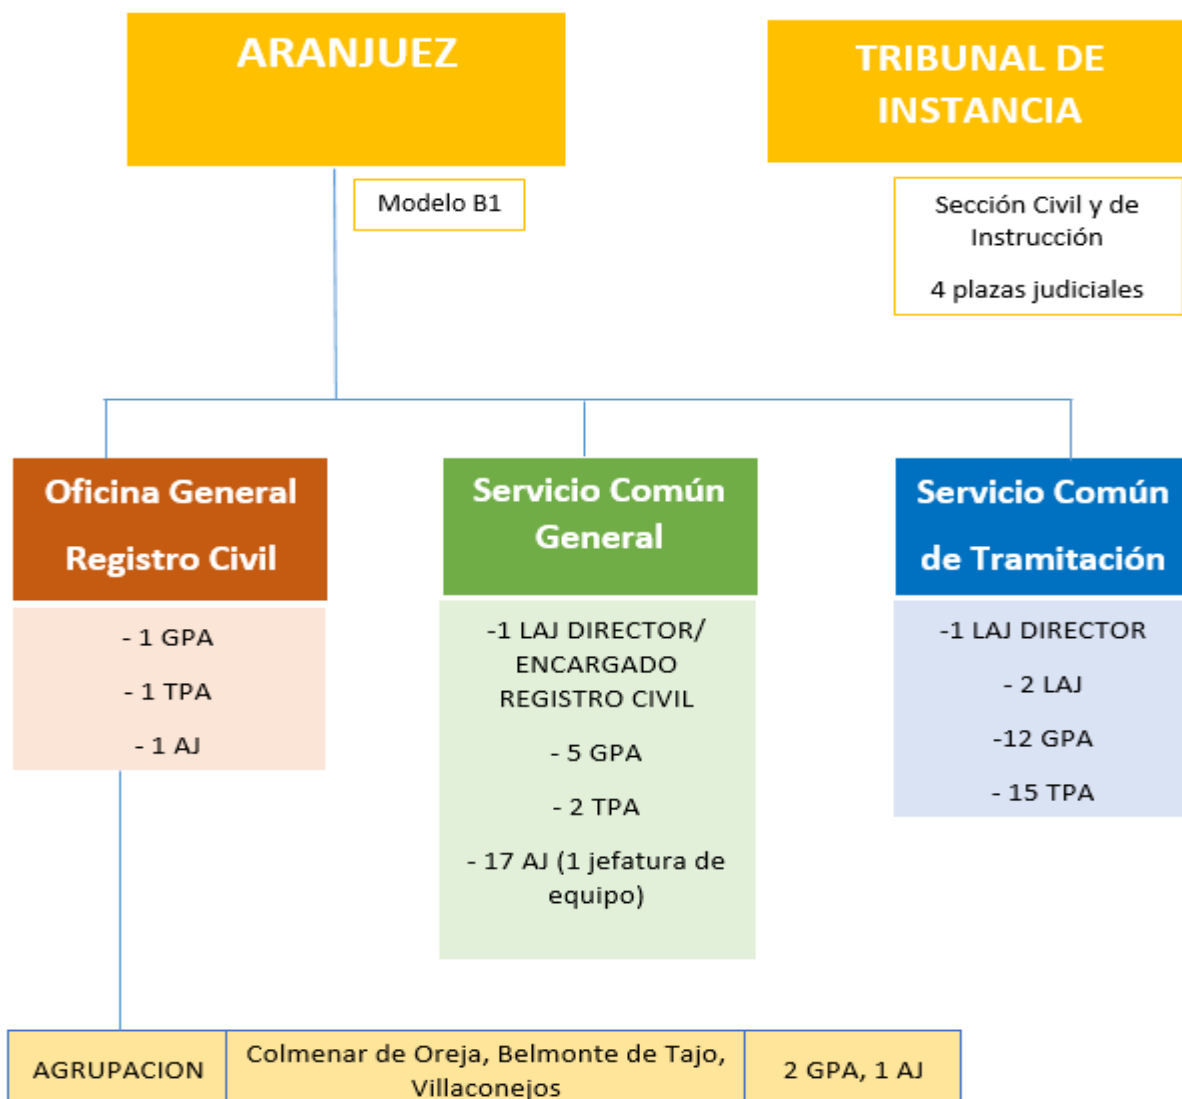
ARANJUEZ

TRIBUNAL DE INSTANCIA

Modelo B1

Sección Civil y de Instrucción

4 plazas judiciales

Oficina General Registro Civil

- 1 GPA

- 1 TPA

- 1 AJ

Servicio Común General

-1 LAJ DIRECTOR/ ENCARGADO REGISTRO CIVIL

- 5 GPA

- 2 TPA

- 17 AJ (1 jefatura de equipo)

Servicio Común de Tramitación

-1 LAJ DIRECTOR

- 2 LAJ

-12 GPA

- 15 TPA

| AGRUPACION | Colmenar de Oreja, Belmonte de Tajo, Villaconejos | 2 GPA, 1 AJ |